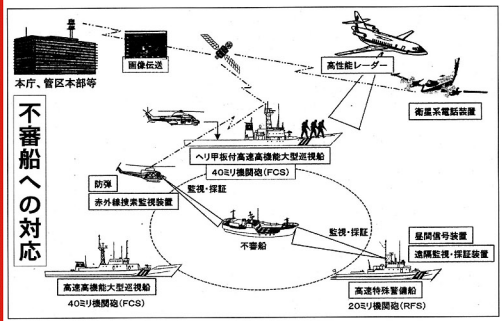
本庁、管区本部等

画像伝送

高性能レーダー

衛星系電話装置

不審船への対応

ヘリ甲板付高速高機能大型巡視船

40ミリ機関砲(FCS)

防弾

赤外線捜索監視装置

監視・採証

監視・採証

不審船

昼間信号装置

遠隔監視・採証装置

高速高機能大型巡視船

40ミリ機関砲(FCS)

高速特殊警備船

20ミリ機関砲(RFS)